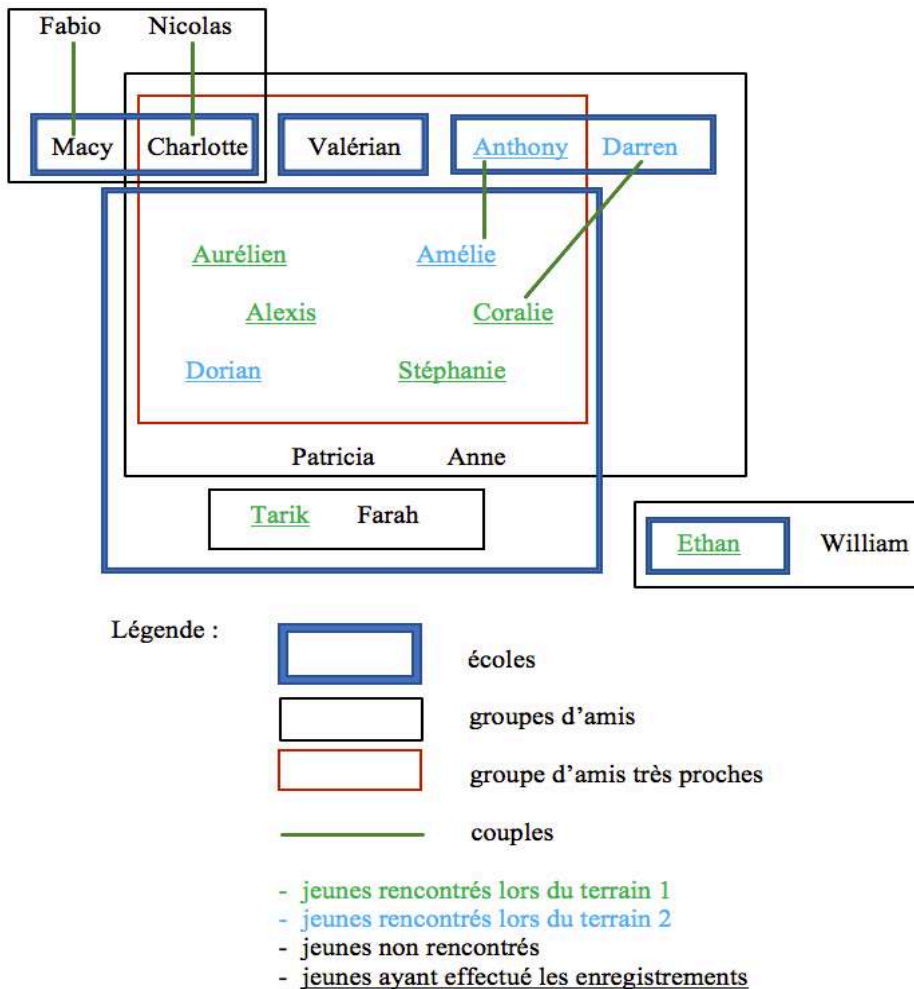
Fabio Nicolas

Macy Charlotte Valérian Anthony Darren

Aurélien Amélie

Alexis Coralie

Dorian Stéphanie

Patricia Anne

Tarik Farah

Ethan William

Légende :

écoles

groupes d'amis

groupe d'amis très proches

couples

- jeunes rencontrés lors du terrain 1
- jeunes rencontrés lors du terrain 2
- jeunes non rencontrés
- jeunes ayant effectué les enregistrements